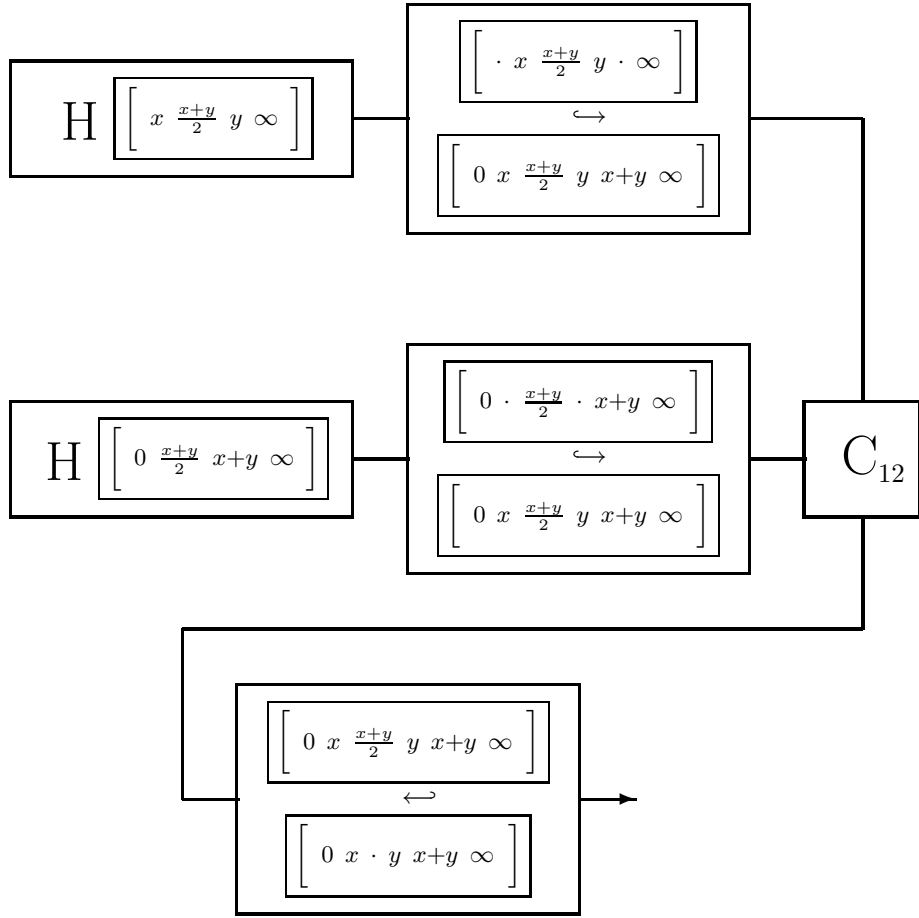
H $\left[\ x\ \frac{x+y}{2}\ y\ \infty\ \right]$

$\left[\ \cdot\ x\ \frac{x+y}{2}\ y\ \cdot\ \infty\ \right]$
$\hookrightarrow$
$\left[\ 0\ x\ \frac{x+y}{2}\ y\ x+y\ \infty\ \right]$

H $\left[\ 0\ \frac{x+y}{2}\ x+y\ \infty\ \right]$

$\left[\ 0\ \cdot\ \frac{x+y}{2}\ \cdot\ x+y\ \infty\ \right]$
$\hookrightarrow$
$\left[\ 0\ x\ \frac{x+y}{2}\ y\ x+y\ \infty\ \right]$

$C_{12}$

$\left[\ 0\ x\ \frac{x+y}{2}\ y\ x+y\ \infty\ \right]$
$\hookleftarrow$
$\left[\ 0\ x\ \cdot\ y\ x+y\ \infty\ \right]$